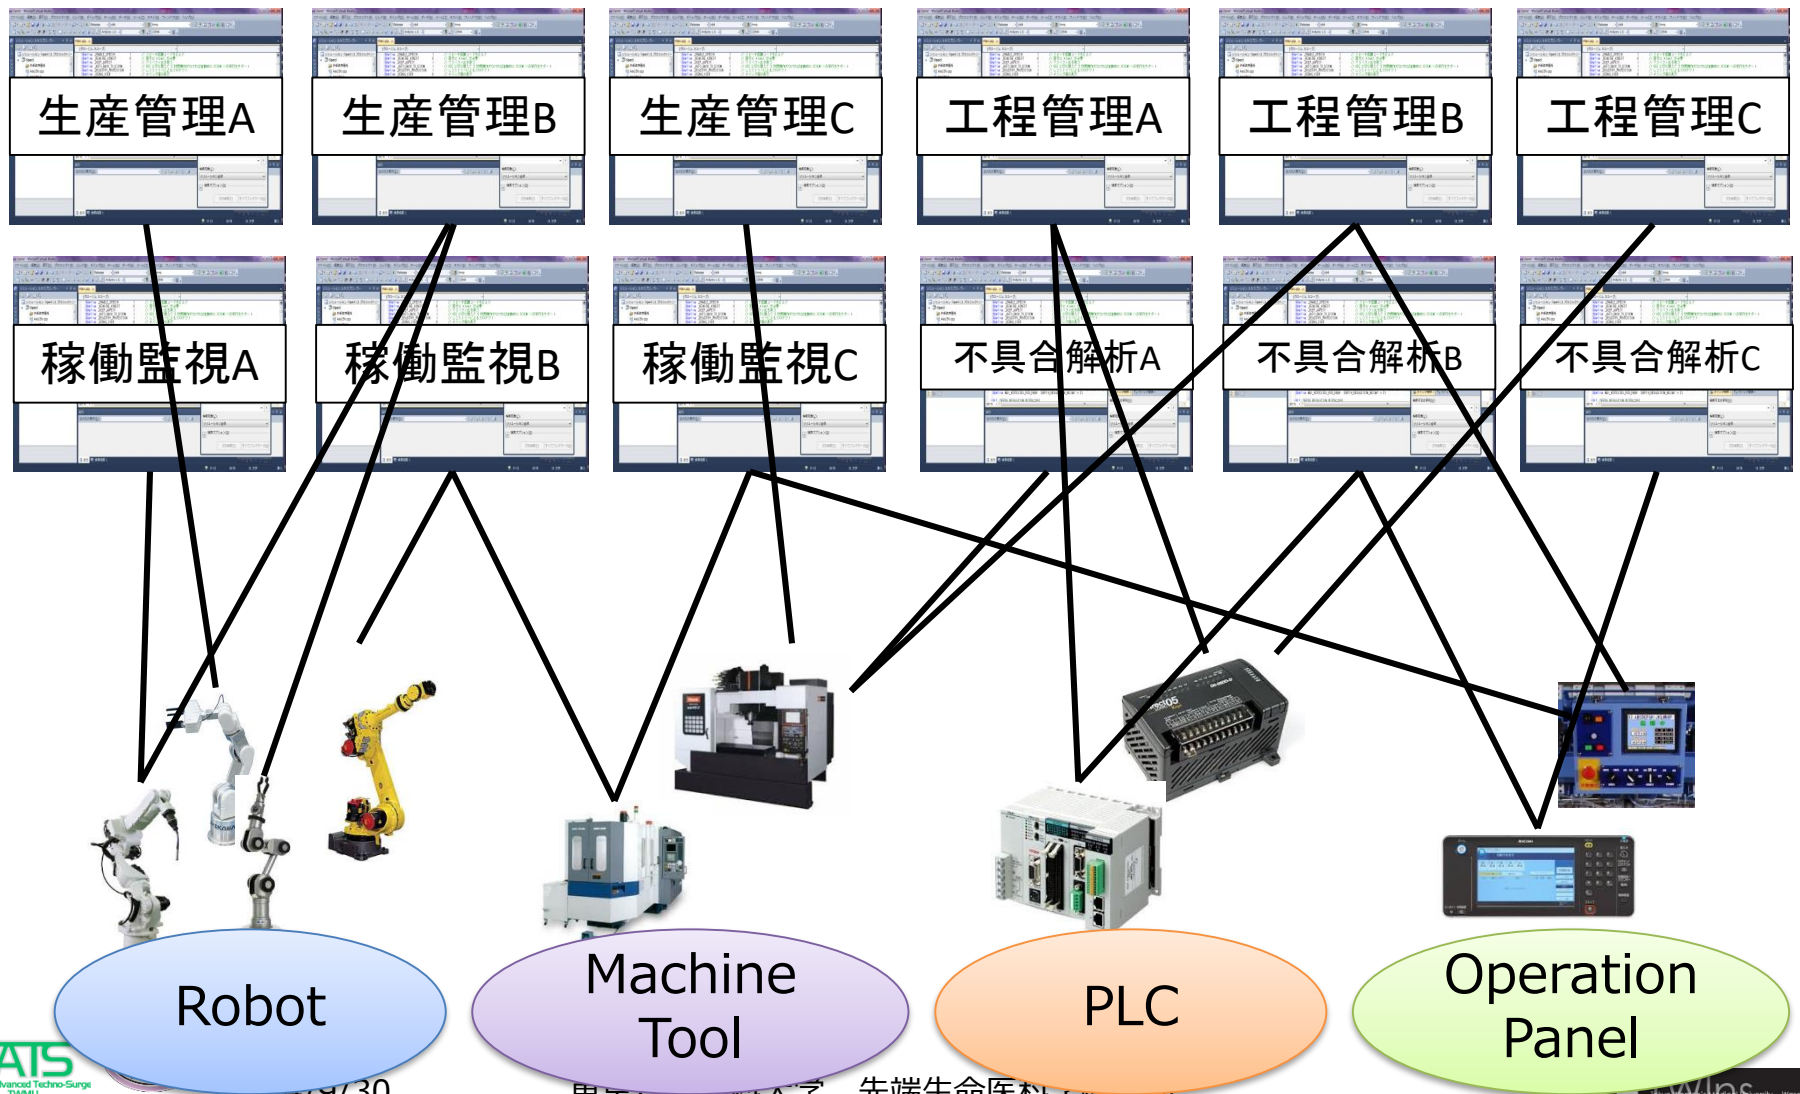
生産管理A

生産管理B

生産管理C

工程管理A

工程管理B

工程管理C

稼働監視A

稼働監視B

稼働監視C

不具合解析A

不具合解析B

不具合解析C

Robot

Machine Tool

PLC

Operation Panel

ATS
Advanced Techno-Surge

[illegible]9/30

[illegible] 先端生命医科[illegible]